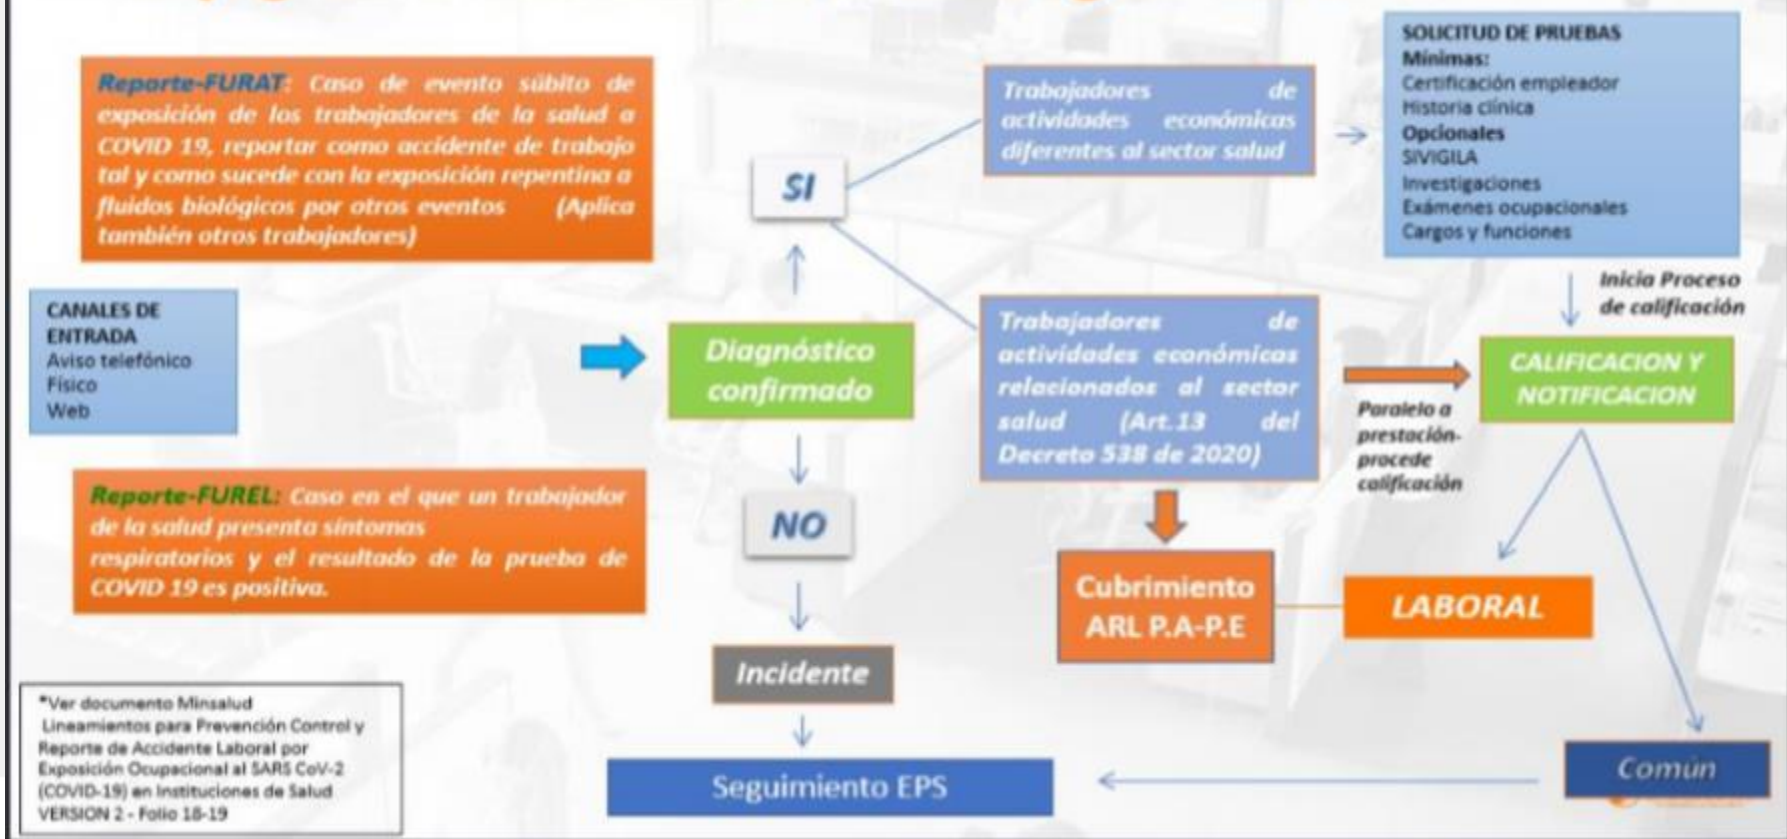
Reporte-FURAT: Caso de evento súbito de exposición de los trabajadores de la salud a COVID 19, reportar como accidente de trabajo tal y como sucede con la exposición repentina a fluidos biológicos por otros eventos (Aplica también otros trabajadores)

CANALES DE ENTRADA
Aviso telefónico
Físico
Web

Reporte-FUREL: Caso en el que un trabajador de la salud presenta síntomas respiratorios y el resultado de la prueba de COVID 19 es positiva.

*Ver documento Minsalud Lineamientos para Prevención Control y Reporte de Accidente Laboral por Exposición Ocupacional al SARS CoV-2 (COVID-19) en Instituciones de Salud VERSION 2 - Folio 18-19

Diagnóstico confirmado

SI

NO

Incidente

Seguimiento EPS

Trabajadores de actividades económicas diferentes al sector salud

Trabajadores de actividades económicas relacionados al sector salud (Art.13 del Decreto 538 de 2020)

Cubrimiento ARL P.A-P.E

SOLICITUD DE PRUEBAS
Mínimas:
Certificación empleador
Historia clínica
Opcionales
SIVIGILA
Investigaciones
Exámenes ocupacionales
Cargos y funciones

Inicia Proceso de calificación

CALIFICACION Y NOTIFICACION

Paralelo a prestación-procede calificación

LABORAL

Común